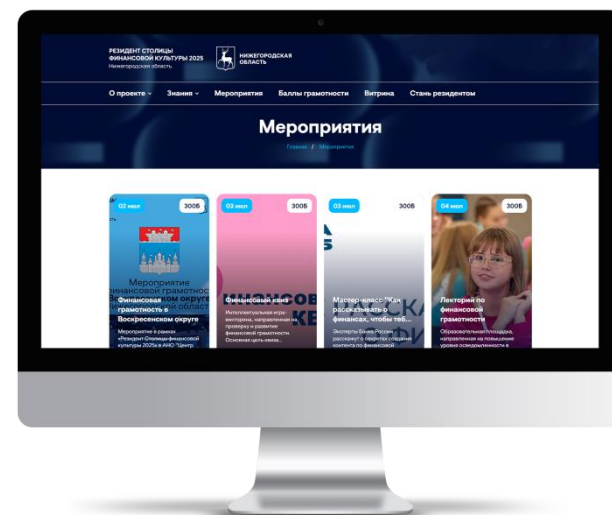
РЕЗИДЕНТ СТОЛИЦЫ ФИНАНСОВОЙ КУЛЬТУРЫ 2025
Нижегородская область

НИЖЕГОРОДСКАЯ ОБЛАСТЬ

О проекте Знания Мероприятия Баллы грамотности Витрина Стань резидентом

Мероприятия

Главная / Мероприятия

02 июл
300Б
Мероприятие финансовой грамотности в Воскресенском округе
Финансовая грамотность в Воскресенском округе
Мероприятие в рамках «Резидент Столицы финансовой культуры 2025» в АНО "Центр

03 июл
300Б
Финансовый квиз
Интеллектуальная игра-викторина, направленная на проверку и развитие финансовой грамотности. Основная цель квиза...

03 июл
300Б
Мастер-класс "Как рассказывать о финансах, чтобы теб...
Эксперты Банка России расскажут о секретах создания контента по финансовой

04 июл
300Б
Лекторий по финансовой грамотности
Образовательная площадка, направленная на повышение уровня осведомленности в